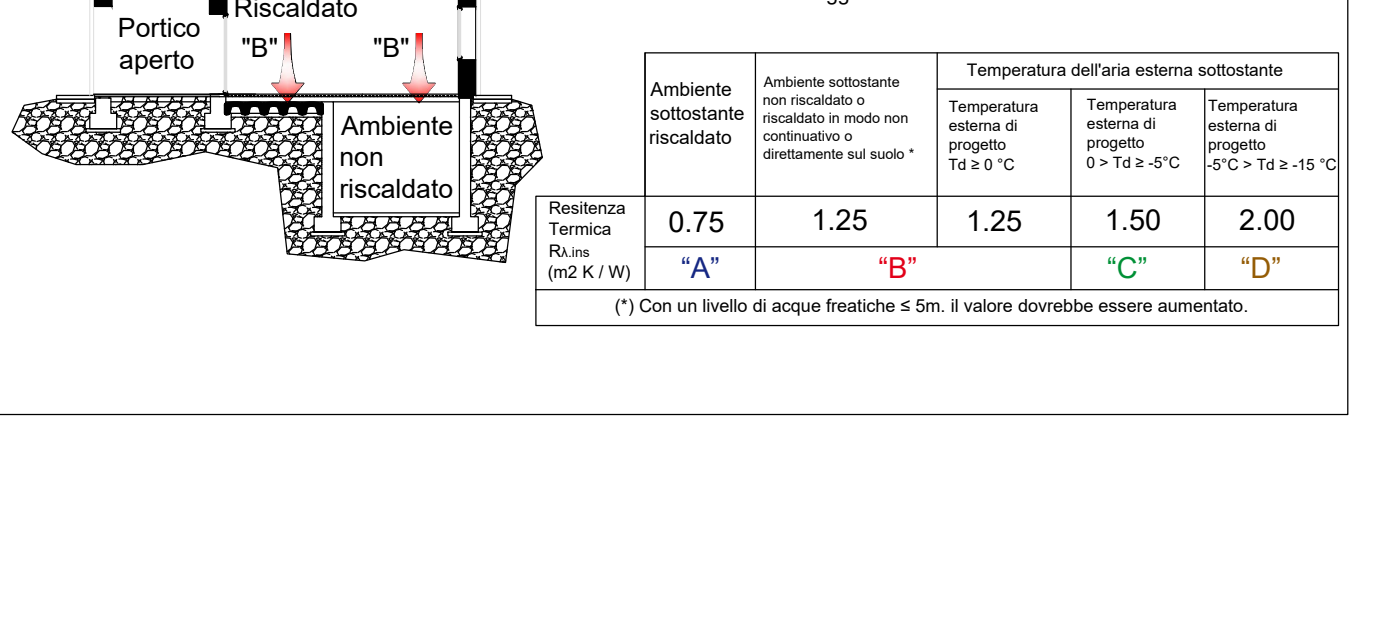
Portico aperto

Riscaldato

"B"

"B"

Ambiente non riscaldato

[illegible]

| Resitenza Termica $R_{\lambda.ins}$ (m2 K / W) | Ambiente sottostante riscaldato | Ambiente sottostante non riscaldato o riscaldato in modo non continuativo o direttamente sul suolo * | Temperatura dell'aria esterna sottostante: Temperatura esterna di progetto Td ≥ 0 °C | Temperatura dell'aria esterna sottostante: Temperatura esterna di progetto 0 > Td ≥ -5°C | Temperatura dell'aria esterna sottostante: Temperatura esterna di progetto -5°C > Td ≥ -15 °C |
|---|---|---|---|---|---|
| | 0.75 | 1.25 | 1.25 | 1.50 | 2.00 |
| | “A” | “B” | “B” | “C” | “D” |

(*) Con un livello di acque freatiche ≤ 5m. il valore dovrebbe essere aumentato.